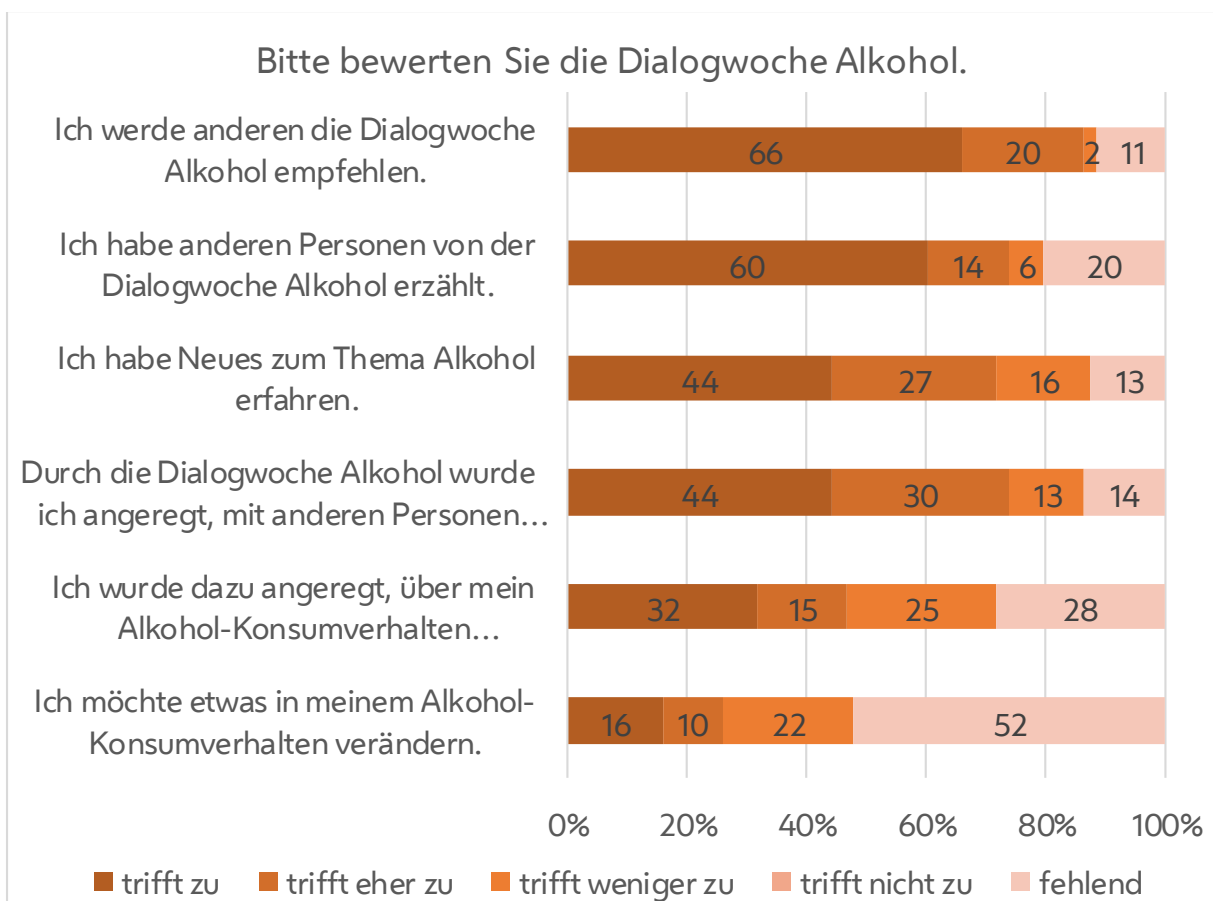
Bitte bewerten Sie die Dialogwoche Alkohol.

Ich werde anderen die Dialogwoche Alkohol empfehlen.
66 20 2 11

Ich habe anderen Personen von der Dialogwoche Alkohol erzählt.
60 14 6 20

Ich habe Neues zum Thema Alkohol erfahren.
44 27 16 13

Durch die Dialogwoche Alkohol wurde ich angeregt, mit anderen Personen…
44 30 13 14

Ich wurde dazu angeregt, über mein Alkohol-Konsumverhalten…
32 15 25 28

Ich möchte etwas in meinem Alkohol-Konsumverhalten verändern.
16 10 22 52

0% 20% 40% 60% 80% 100%

trifft zu trifft eher zu trifft weniger zu trifft nicht zu fehlend